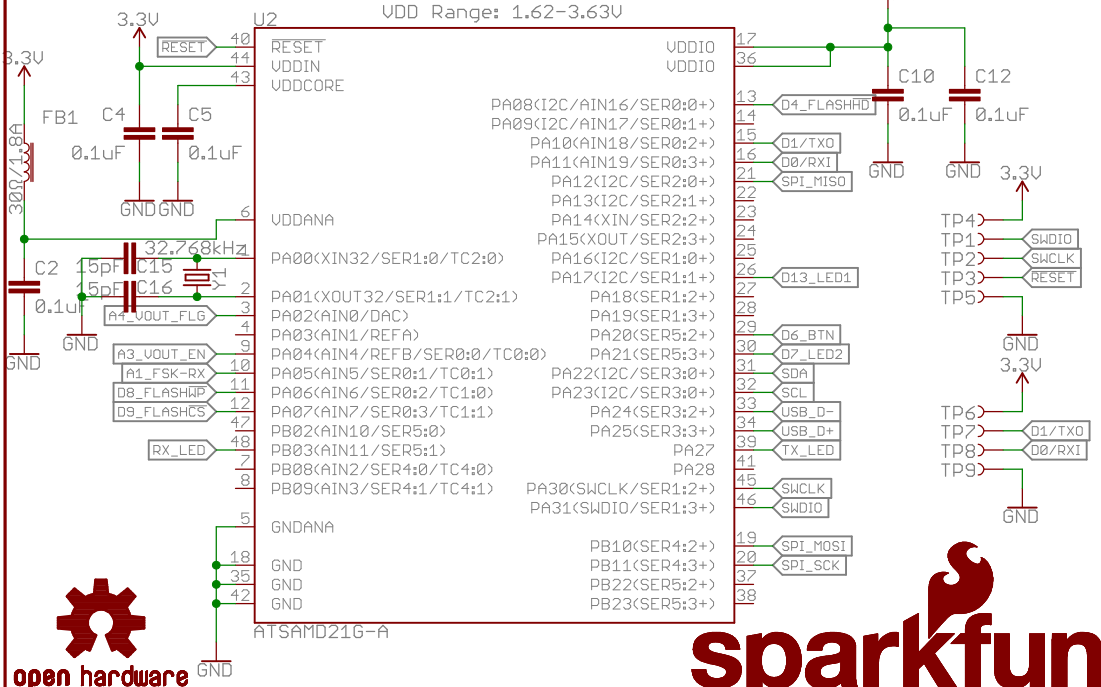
VDD Range: 1.62-3.63V

3.3V
U2
RESET 40 RESET
44 VDDIN
43 VDDCORE
C4 0.1uF
C5 0.1uF
GND GND
3.3V
FB1
30Ω/1.8A
6 VDDANA
C2 0.1uF
GND
32.768kHz
15pF C15
15pF C16
Y1
GND
1 PA00(XIN32/SER1:0/TC2:0)
2 PA01(XOUT32/SER1:1/TC2:1)
A4_VOUT_FLG 3 PA02(AIN0/DAC)
4 PA03(AIN1/REFA)
A3_VOUT_EN 9 PA04(AIN4/REFB/SER0:0/TC0:0)
A1_FSK-RX 10 PA05(AIN5/SER0:1/TC0:1)
D8_FLASHWP 11 PA06(AIN6/SER0:2/TC1:0)
D9_FLASHCS 12 PA07(AIN7/SER0:3/TC1:1)
47 PB02(AIN10/SER5:0)
RX_LED 48 PB03(AIN11/SER5:1)
7 PB08(AIN2/SER4:0/TC4:0)
8 PB09(AIN3/SER4:1/TC4:1)
5 GNDANA
18 GND
35 GND
42 GND
GND
ATSAMD21G-A

VDDIO 17
VDDIO 36
PA08(I2C/AIN16/SER0:0+) 13 D4_FLASHHD
PA09(I2C/AIN17/SER0:1+) 14
PA10(AIN18/SER0:2+) 15 D1/TXO
PA11(AIN19/SER0:3+) 16 D0/RXI
PA12(I2C/SER2:0+) 21 SPI_MISO
PA13(I2C/SER2:1+) 22
PA14(XIN/SER2:2+) 23
PA15(XOUT/SER2:3+) 24
PA16(I2C/SER1:0+) 25
PA17(I2C/SER1:1+) 26 D13_LED1
PA18(SER1:2+) 27
PA19(SER1:3+) 28
PA20(SER5:2+) 29 D6_BTN
PA21(SER5:3+) 30 D7_LED2
PA22(I2C/SER3:0+) 31 SDA
PA23(I2C/SER3:1+) 32 SCL
PA24(SER3:2+) 33 USB_D-
PA25(SER3:3+) 34 USB_D+
PA27 39 TX_LED
PA28 41
PA30(SWCLK/SER1:2+) 45 SWCLK
PA31(SWDIO/SER1:3+) 46 SWDIO
PB10(SER4:2+) 19 SPI_MOSI
PB11(SER4:3+) 20 SPI_SCK
PB22(SER5:2+) 37
PB23(SER5:3+) 38

C10 0.1uF
C12 0.1uF
GND GND
3.3V
TP4
TP1 SWDIO
TP2 SWCLK
TP3 RESET
TP5
GND
3.3V
TP6
TP7 D1/TXO
TP8 D0/RXI
TP9
GND

open hardware
sparkfun